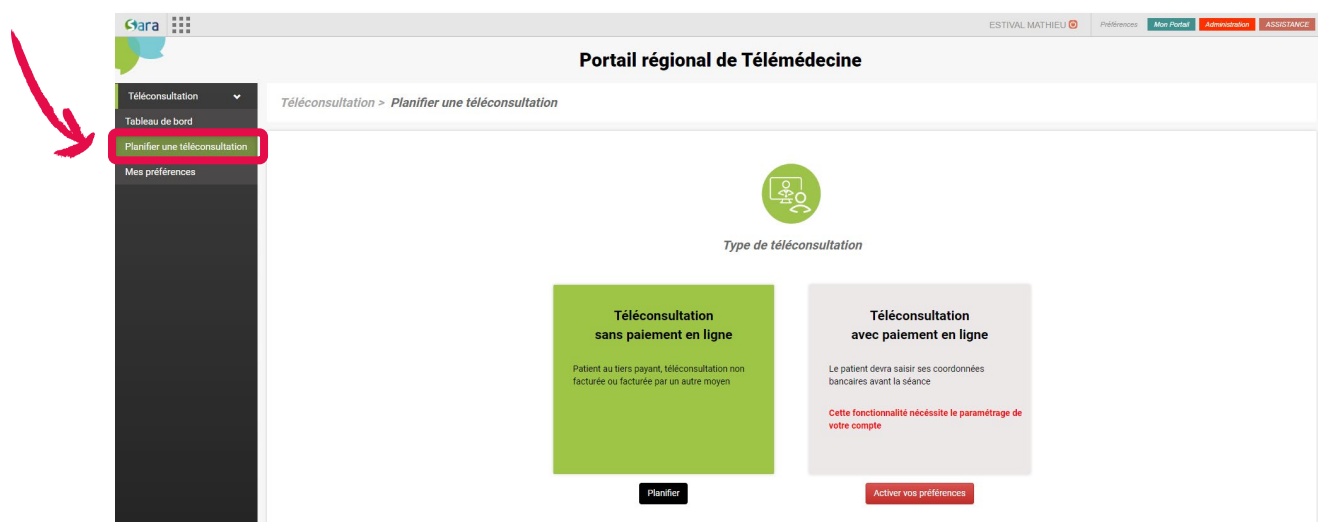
Sara

ESTIVAL MATHIEU

Préférences Mon Portail Administration ASSISTANCE

Portail régional de Télémédecine

Téléconsultation

Tableau de bord

Planifier une téléconsultation

Mes préférences

Téléconsultation > Planifier une téléconsultation

Type de téléconsultation

Téléconsultation
sans paiement en ligne

Patient au tiers payant, téléconsultation non facturée ou facturée par un autre moyen

Planifier

Téléconsultation
avec paiement en ligne

Le patient devra saisir ses coordonnées bancaires avant la séance

Cette fonctionnalité nécessite le paramétrage de votre compte

Activer vos préférences